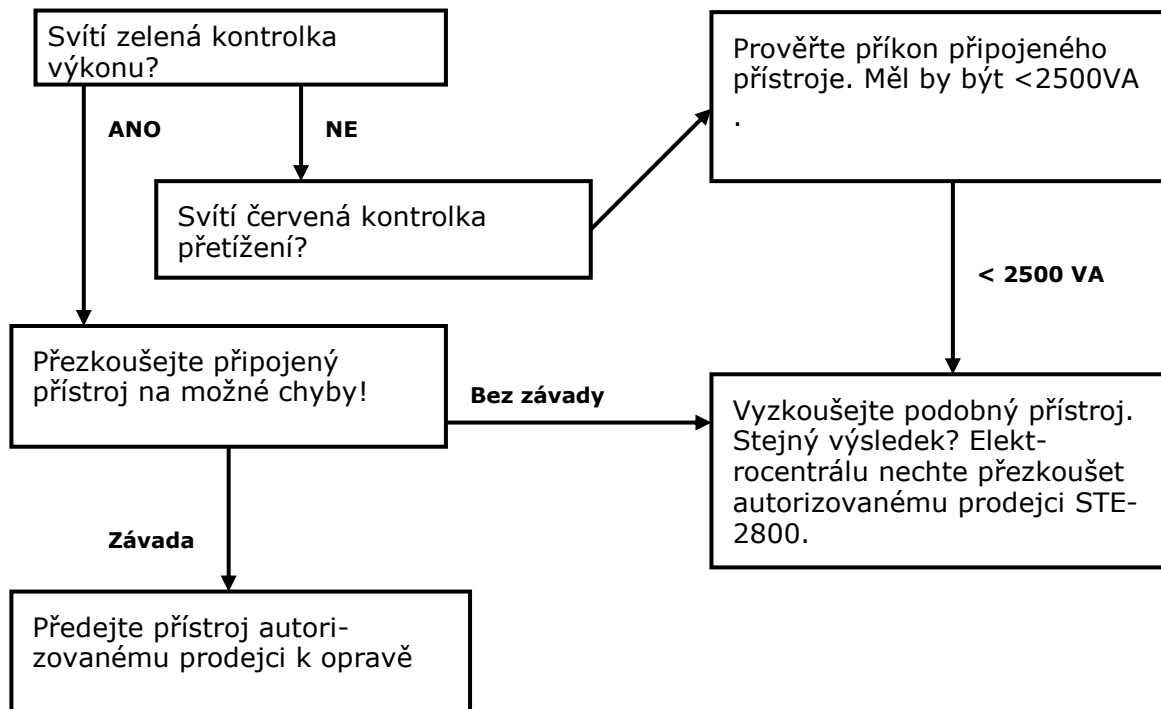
Svítí zelená kontrolka výkonu?

ANO

NE

Svítí červená kontrolka přetížení?

Prověřte příkon připojeného přístroje. Měl by být <2500VA .

< 2500 VA

Přezkoušejte připojený přístroj na možné chyby!

Bez závady

Vyzkoušejte podobný přístroj. Stejný výsledek? Elektrocentrálu nechte přezkoušet autorizovanému prodejci STE-2800.

Závada

Předejte přístroj autorizovanému prodejci k opravě